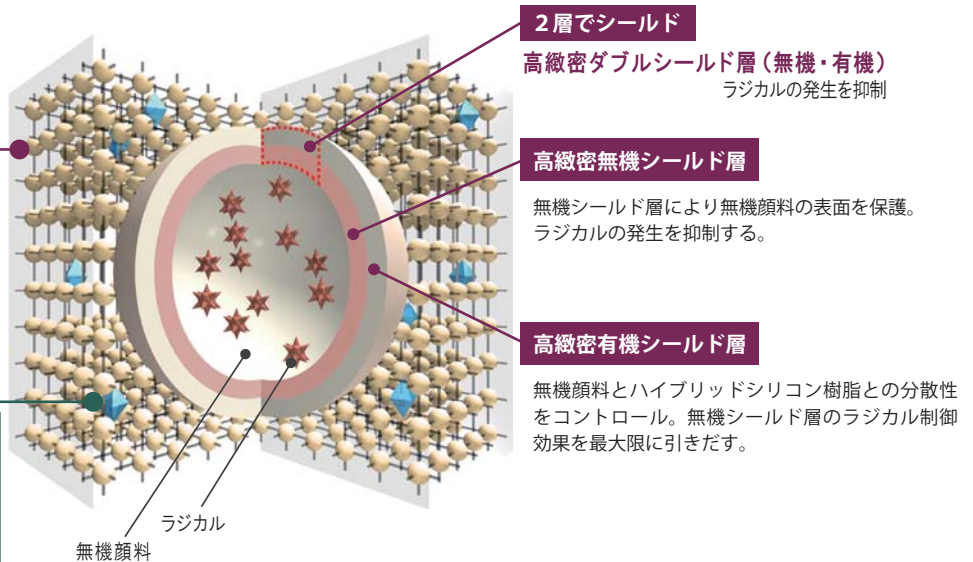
2層でシールド

高緻密ダブルシールド層（無機・有機）
ラジカルの発生を抑制

高緻密無機シールド層

無機シールド層により無機顔料の表面を保護。ラジカルの発生を抑制する。

高緻密有機シールド層

無機顔料とハイブリッドシリコン樹脂との分散性をコントロール。無機シールド層のラジカル制御効果を最大限に引きだす。

ラジカル

無機顔料